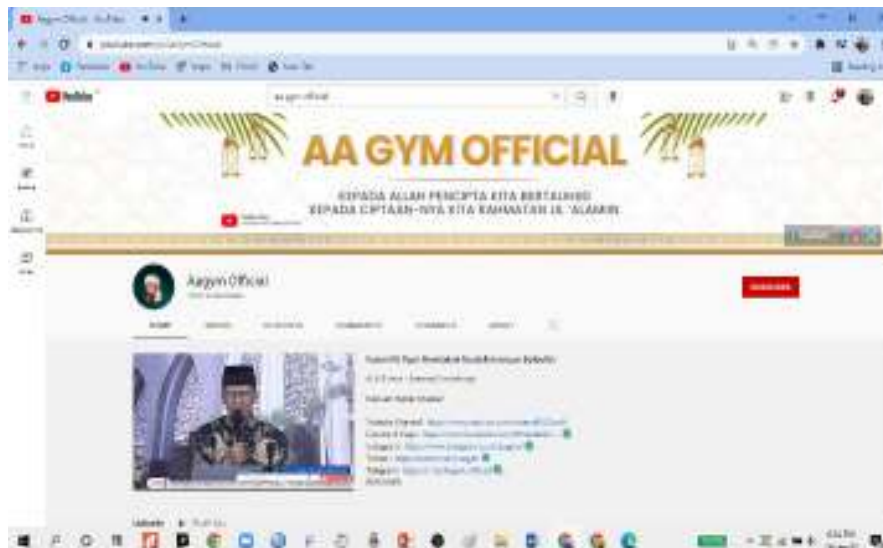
Aagym Official - YouTube

youtube.com/c/AagymOfficial

YouTube

aa gym official

AA GYM OFFICIAL

KEPADA ALLAH PENCIPTA KITA BERTAUHID
KEPADA CIPTAAN-NYA KITA RAHMATAN LIL 'ALAMIN

Aagym Official

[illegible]

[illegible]

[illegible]

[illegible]

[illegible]

Uploads ▶ Play all